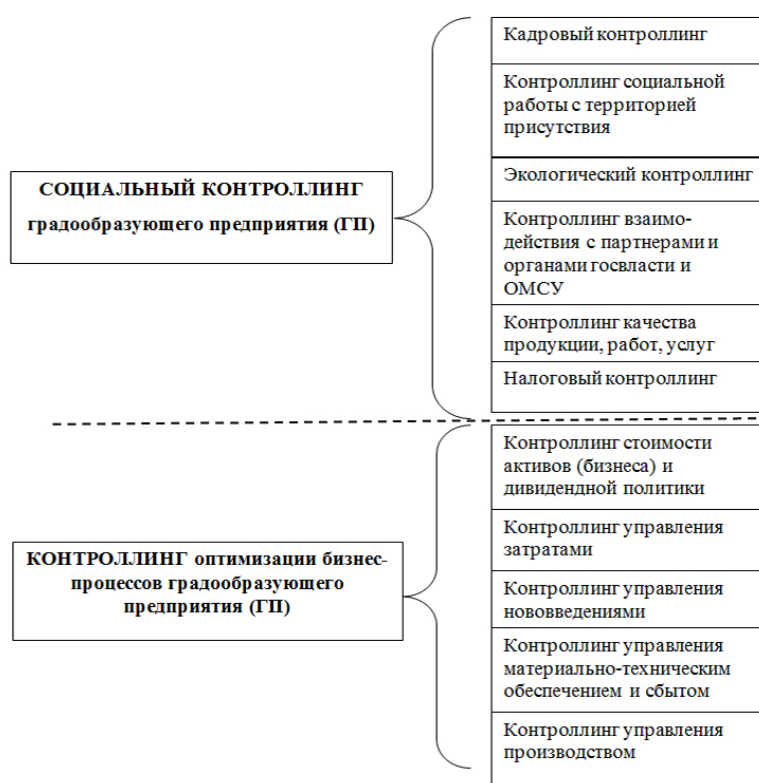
СОЦИАЛЬНЫЙ КОНТРОЛЛИНГ градообразующего предприятия (ГП)

Кадровый контроллинг

Контроллинг социальной работы с территорией присутствия

Экологический контроллинг

Контроллинг взаимодействия с партнерами и органами госвласти и ОМСУ

Контроллинг качества продукции, работ, услуг

Налоговый контроллинг

КОНТРОЛЛИНГ оптимизации бизнес-процессов градообразующего предприятия (ГП)

Контроллинг стоимости активов (бизнеса) и дивидендной политики

Контроллинг управления затратами

Контроллинг управления нововведениями

Контроллинг управления материально-техническим обеспечением и сбытом

Контроллинг управления производством